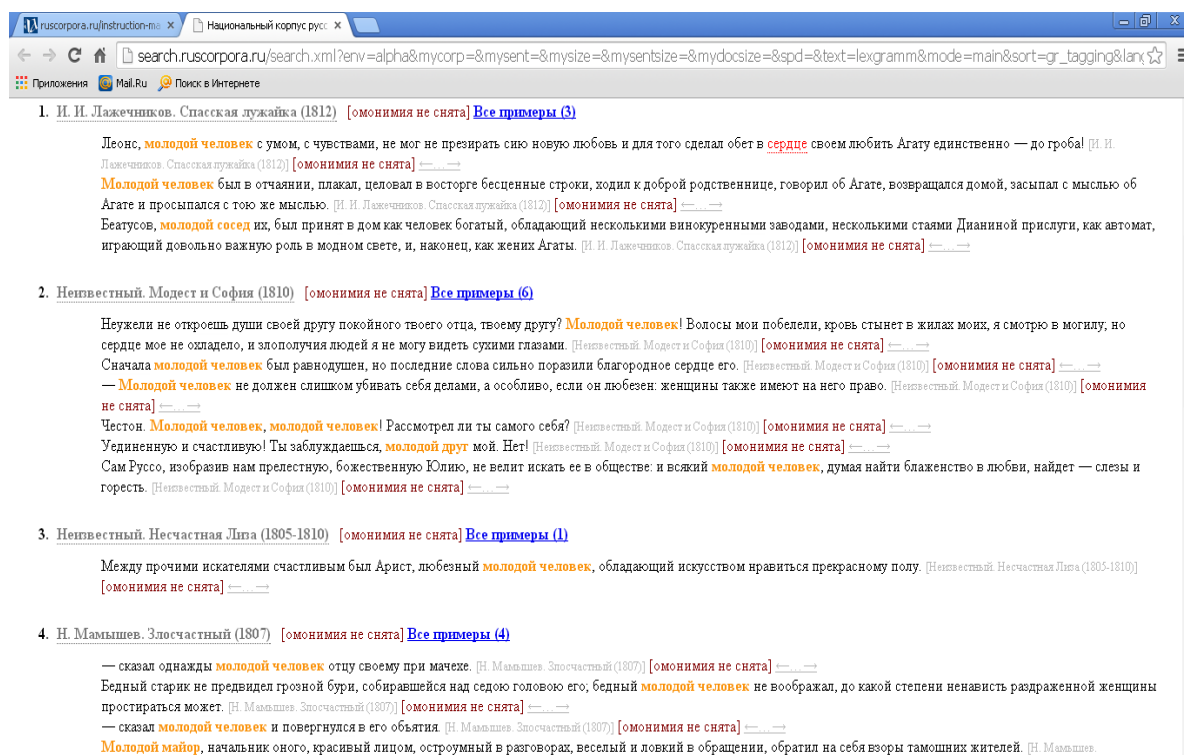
ruscorpora.ru/instruction-ma × Национальный корпус русс ×

search.ruscorpora.ru/search.xml?env=alpha&mycorp=&mysent=&mysize=&mysentsize=&mydocsize=&spd=&text=lexgramm&mode=main&sort=gr_tagging&lang

Приложения Mail.Ru Поиск в Интернете

1. И. И. Лажечников. Спасская лужайка (1812) [омонимия не снята] Все примеры (3)

Леонс, молодой человек с умом, с чувствами, не мог не презирать сию новую любовь и для того сделал обет в сердце своем любить Агату единственно — до гроба! [И. И. Лажечников. Спасская лужайка (1812)] [омонимия не снята] ←...→
Молодой человек был в отчаянии, плакал, целовал в восторге бесценные строки, ходил к доброй родственнице, говорил об Агате, возвращался домой, засыпал с мыслью об Агате и просыпался с тою же мыслью. [И. И. Лажечников. Спасская лужайка (1812)] [омонимия не снята] ←...→
Беатусов, молодой сосед их, был принят в дом как человек богатый, обладающий несколькими винокуренными заводами, несколькими стаями Дианиной прислуги, как автомат, играющий довольно важную роль в модном свете, и, наконец, как жених Агаты. [И. И. Лажечников. Спасская лужайка (1812)] [омонимия не снята] ←...→

2. Неизвестный. Модест и София (1810) [омонимия не снята] Все примеры (6)

Неужели не откроешь души своей другу покойного твоего отца, твоему другу? Молодой человек! Волосы мои побелели, кровь стынет в жилах моих, я смотрю в могилу; но сердце мое не охладело, и злополучия людей я не могу видеть сухими глазами. [Неизвестный. Модест и София (1810)] [омонимия не снята] ←...→
Сначала молодой человек был равнодушен, но последние слова сильно поразили благородное сердце его. [Неизвестный. Модест и София (1810)] [омонимия не снята] ←...→
— Молодой человек не должен слишком убивать себя делами, а особливо, если он любезен: женщины также имеют на него право. [Неизвестный. Модест и София (1810)] [омонимия не снята] ←...→
Честон. Молодой человек, молодой человек! Рассмотрел ли ты самого себя? [Неизвестный. Модест и София (1810)] [омонимия не снята] ←...→
Уединенную и счастливую! Ты заблуждаешься, молодой друг мой. Нет! [Неизвестный. Модест и София (1810)] [омонимия не снята] ←...→
Сам Руссо, изобразив нам прелестную, божественную Юлию, не велит искать ее в обществе: и всякий молодой человек, думая найти блаженство в любви, найдет — слезы и горесть. [Неизвестный. Модест и София (1810)] [омонимия не снята] ←...→

3. Неизвестный. Несчастная Лиза (1805-1810) [омонимия не снята] Все примеры (1)

Между прочими искателями счастливым был Арист, любезный молодой человек, обладающий искусством нравиться прекрасному полу. [Неизвестный. Несчастная Лиза (1805-1810)] [омонимия не снята] ←...→

4. Н. Мамышев. Злосчастный (1807) [омонимия не снята] Все примеры (4)

— сказал однажды молодой человек отцу своему при мачехе. [Н. Мамышев. Злосчастный (1807)] [омонимия не снята] ←...→
Бедный старик не предвидел грозной бури, собиравшейся над седою головою его; бедный молодой человек не воображал, до какой степени ненависть раздраженной женщины простирается может. [Н. Мамышев. Злосчастный (1807)] [омонимия не снята] ←...→
— сказал молодой человек и повергнулся в его объятия. [Н. Мамышев. Злосчастный (1807)] [омонимия не снята] ←...→
Молодой майор, начальник оного, красивый лицом, остроумный в разговорах, веселый и ловкий в обращении, обратил на себя взоры тамошних жителей. [Н. Мамышев.